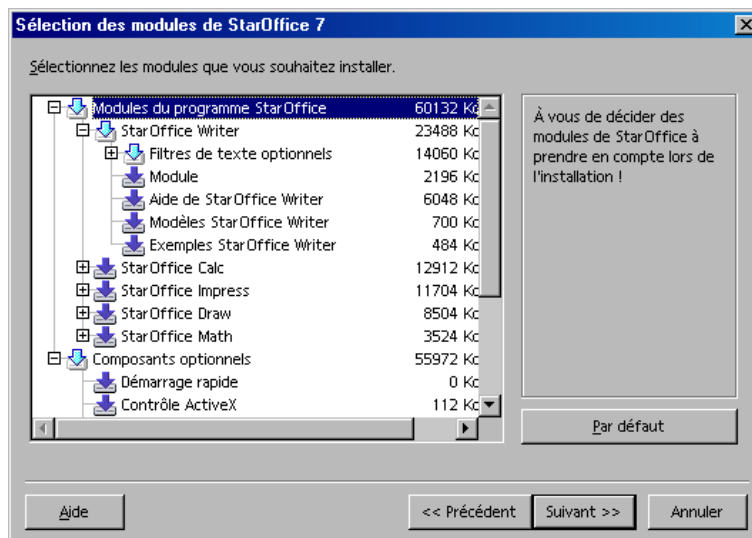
Sélection des modules de StarOffice 7

Sélectionnez les modules que vous souhaitez installer.

| | |
|---|---|
| Modules du programme StarOffice | 60132 Ko |
| StarOffice Writer | 23488 Ko |
| Filtres de texte optionnels | 14060 Ko |
| Module | 2196 Ko |
| Aide de StarOffice Writer | 6048 Ko |
| Modèles StarOffice Writer | 700 Ko |
| Exemples StarOffice Writer | 484 Ko |
| StarOffice Calc | 12912 Ko |
| StarOffice Impress | 11704 Ko |
| StarOffice Draw | 8504 Ko |
| StarOffice Math | 3524 Ko |
| Composants optionnels | 55972 Ko |
| Démarrage rapide | 0 Ko |
| Contrôle ActiveX | 112 Ko |

À vous de décider des modules de StarOffice à prendre en compte lors de l'installation !

Par défaut

Aide

<< Précédent

Suivant >>

Annuler